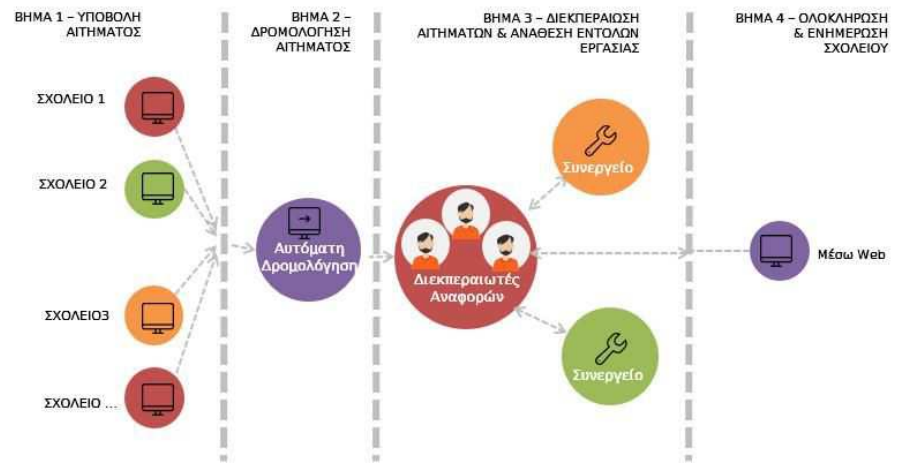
ΒΗΜΑ 1 – ΥΠΟΒΟΛΗ ΑΙΤΗΜΑΤΟΣ

ΒΗΜΑ 2 – ΔΡΟΜΟΛΟΓΗΣΗ ΑΙΤΗΜΑΤΟΣ

ΒΗΜΑ 3 – ΔΙΕΚΠΕΡΑΙΩΣΗ ΑΙΤΗΜΑΤΩΝ & ΑΝΑΘΕΣΗ ΕΝΤΟΛΩΝ ΕΡΓΑΣΙΑΣ

ΒΗΜΑ 4 – ΟΛΟΚΛΗΡΩΣΗ & ΕΝΗΜΕΡΩΣΗ ΣΧΟΛΕΙΟΥ

ΣΧΟΛΕΙΟ 1

ΣΧΟΛΕΙΟ 2

ΣΧΟΛΕΙΟ3

ΣΧΟΛΕΙΟ ...

Αυτόματη Δρομολόγηση

Συνεργείο

Διεκπεραιωτές Αναφορών

Συνεργείο

Μέσω Web